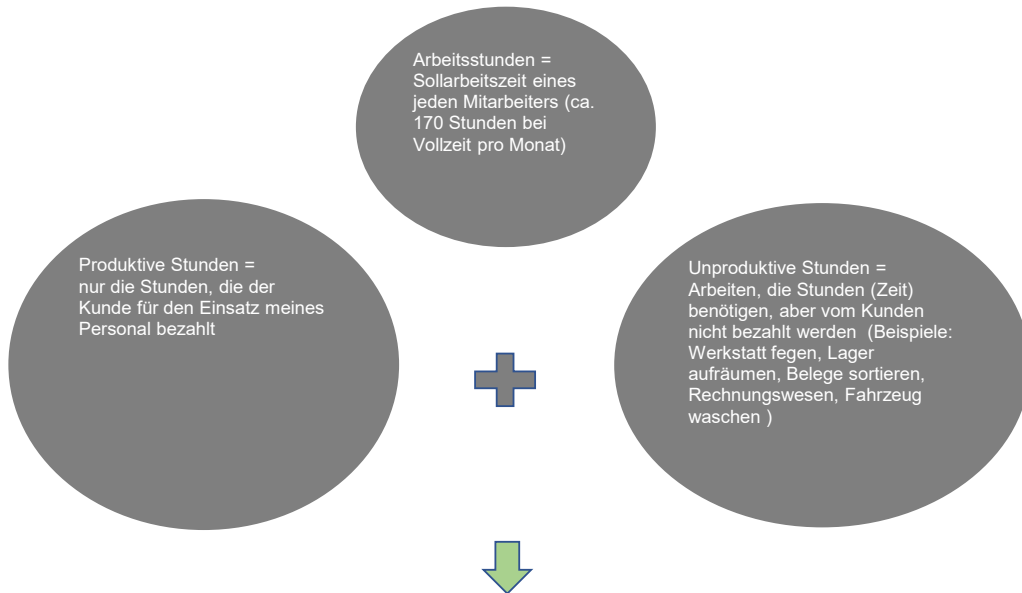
Arbeitsstunden = Sollarbeitszeit eines jeden Mitarbeiters (ca. 170 Stunden bei Vollzeit pro Monat)

Produktive Stunden = nur die Stunden, die der Kunde für den Einsatz meines Personal bezahlt

Unproduktive Stunden = Arbeiten, die Stunden (Zeit) benötigen, aber vom Kunden nicht bezahlt werden (Beispiele: Werkstatt fegen, Lager aufräumen, Belege sortieren, Rechnungswesen, Fahrzeug waschen )